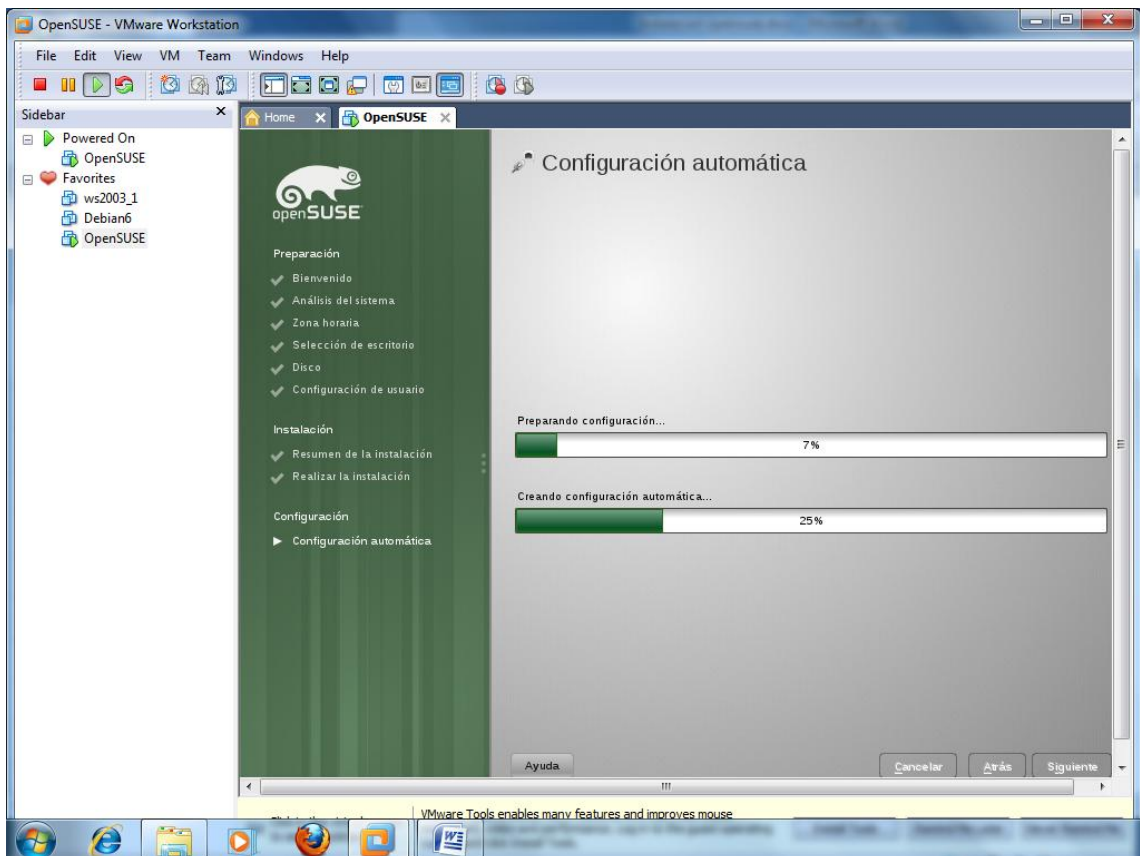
OpenSUSE - VMware Workstation

File Edit View VM Team Windows Help

Sidebar

Powered On
OpenSUSE
Favorites
ws2003_1
Debian6
OpenSUSE

Home
OpenSUSE

openSUSE

Preparación
Bienvenido
Análisis del sistema
Zona horaria
Selección de escritorio
Disco
Configuración de usuario

Instalación
Resumen de la instalación
Realizar la instalación

Configuración
Configuración automática

Configuración automática

Preparando configuración...
7%

Creando configuración automática...
25%

Ayuda
Cancelar
Atrás
Siguiente

VMware Tools enables many features and improves mouse